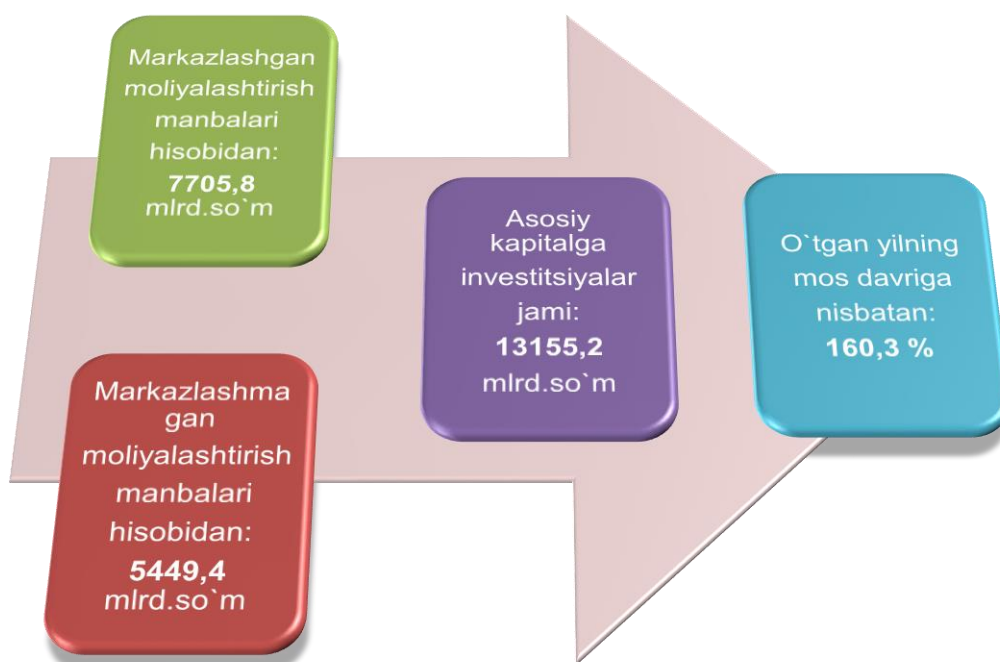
Markazlashgan moliyalashtirish manbalari hisobidan: 7705,8 mlrd.so`m

Markazlashmagan moliyalashtirish manbalari hisobidan: 5449,4 mlrd.so`m

Asosiy kapitalga investitsiyalar jami: 13155,2 mlrd.so`m

O`tgan yilning mos davriga nisbatan: 160,3 %